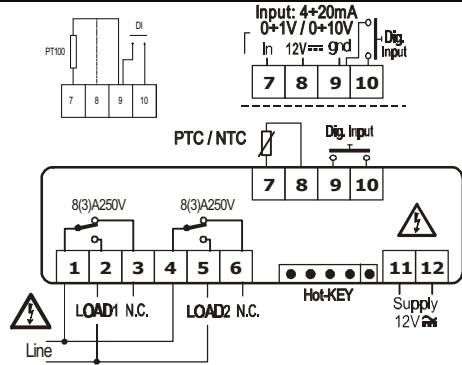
PT100

DI

7 8 9 10

Input: 4÷20mA
0÷1V / 0÷10V

In 12V⎓ gnd Dig. Input

7 8 9 10

PTC / NTC

Dig. Input

7 8 9 10

8(3)A250V

8(3)A250V

1 2 3 4 5 6

LOAD1 N.C. LOAD2 N.C.

Hot-KEY

11 12

Supply 12V≂

Line